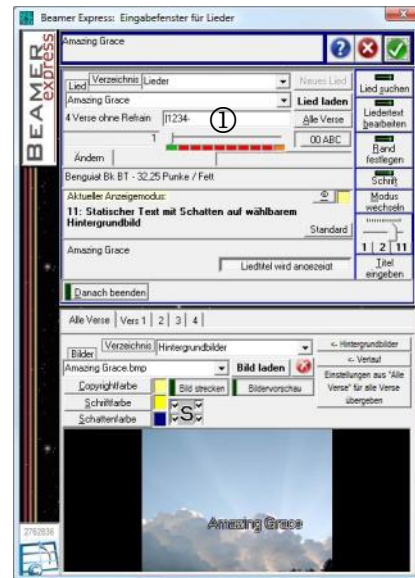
Beamer Express: Eingabefenster für Lieder

BEAMER express

Amazing Grace

Lied Verzeichnis Lieder

Neues Lied

Lied suchen

Amazing Grace

Lied laden

Liedertext bearbeiten

4 Verse ohne Refrain I1234-

①

Alle Verse

1

00 ABC

Band festlegen

Ändern

Benguiat Bk BT - 32,25 Punkte / Fett

Schrift

Aktueller Anzeigemodus:

11: Statischer Text mit Schatten auf wählbarem Hintergrundbild

Standard

Modus wechseln

1 | 2 | 11

Amazing Grace

Liedtitel wird angezeigt

Titel eingeben

Danach beenden

Alle Verse | Vers 1 | 2 | 3 | 4 |

Bilder Verzeichnis Hintergrundbilder

<- Hintergrundbilder

Amazing Grace.bmp

Bild laden

<- Verlauf

Copyrightfarbe

Bild strecken

Bildervorschau

Einstellungen aus "Alle Verse" für alle Verse übergeben

Schriftfarbe

S

Schattenfarbe

Amazing Grace

2762836